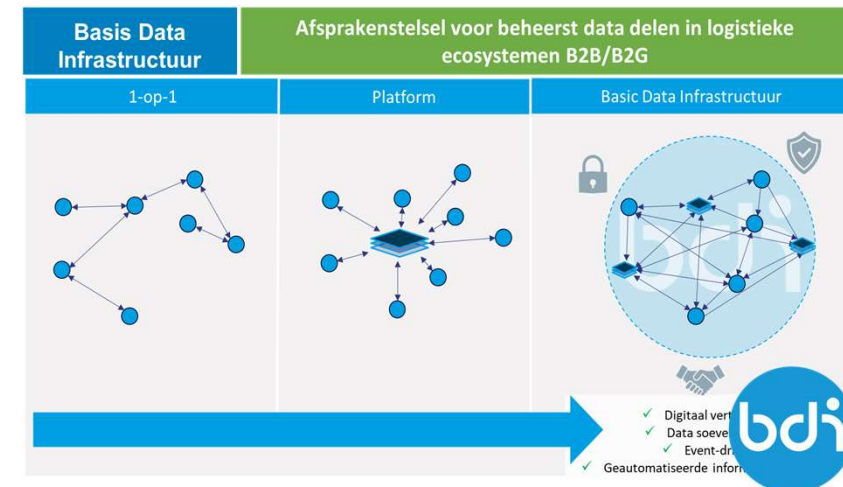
Basis Data Infrastructuur

Afsprakenstelsel voor beheerst data delen in logistieke ecosystemen B2B/B2G

1-op-1

Platform

Basic Data Infrastructuur

bdi

✓ Digitaal vert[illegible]

✓ Data soeve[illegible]

✓ Event-dr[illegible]

✓ Geautomatiseerde infor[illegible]

bdi